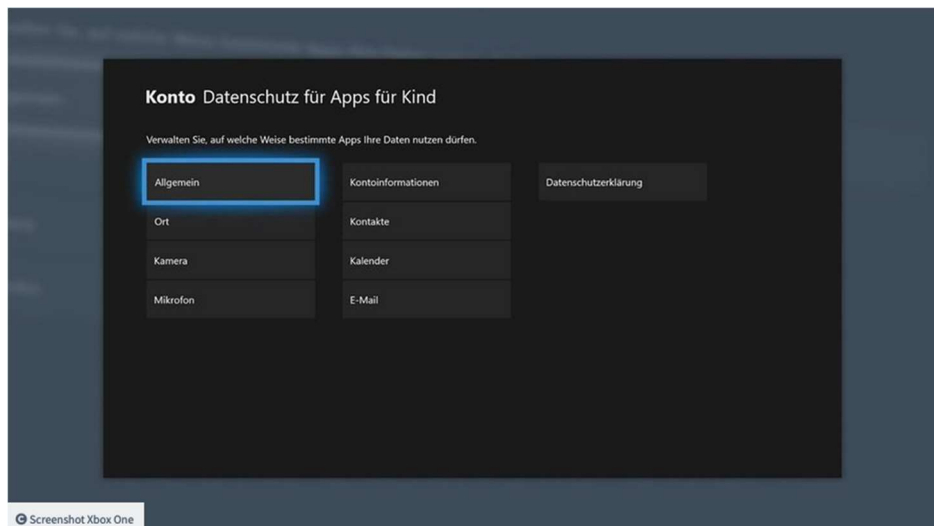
**Konto** Datenschutz für Apps für Kind

Verwalten Sie, auf welche Weise bestimmte Apps Ihre Daten nutzen dürfen.

Allgemein
Ort
Kamera
Mikrofon

Kontoinformationen
Kontakte
Kalender
E-Mail

Datenschutzerklärung

© Screenshot Xbox One